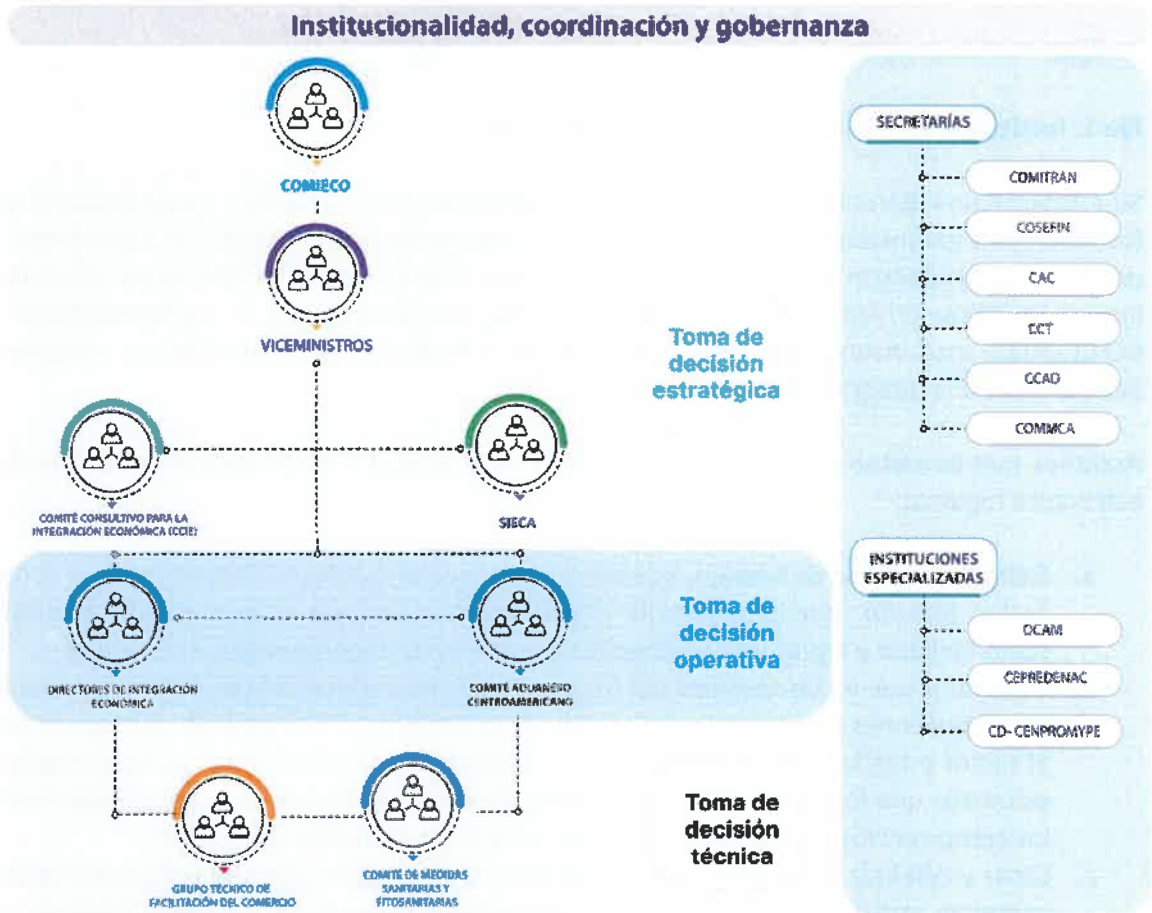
Institucionalidad, coordinación y gobernanza

COMIECO

VICEMINISTROS

Toma de decisión estratégica

COMITÉ CONSULTIVO PARA LA INTEGRACIÓN ECONÓMICA (CCIE)

SIECA

DIRECTORES DE INTEGRACIÓN ECONÓMICA

COMITÉ ADUANERO CENTROAMERICANO

Toma de decisión operativa

GRUPO TÉCNICO DE FACILITACIÓN DEL COMERCIO

COMITÉ DE MEDIDAS SANITARIAS Y FITOSANITARIAS

Toma de decisión técnica

SECRETARÍAS

COMITRAN

COSEFIN

CAC

CCT

CCAD

COMMCA

INSTITUCIONES ESPECIALIZADAS

OCAM

CEPREDENAC

CD- CENPROMYPE